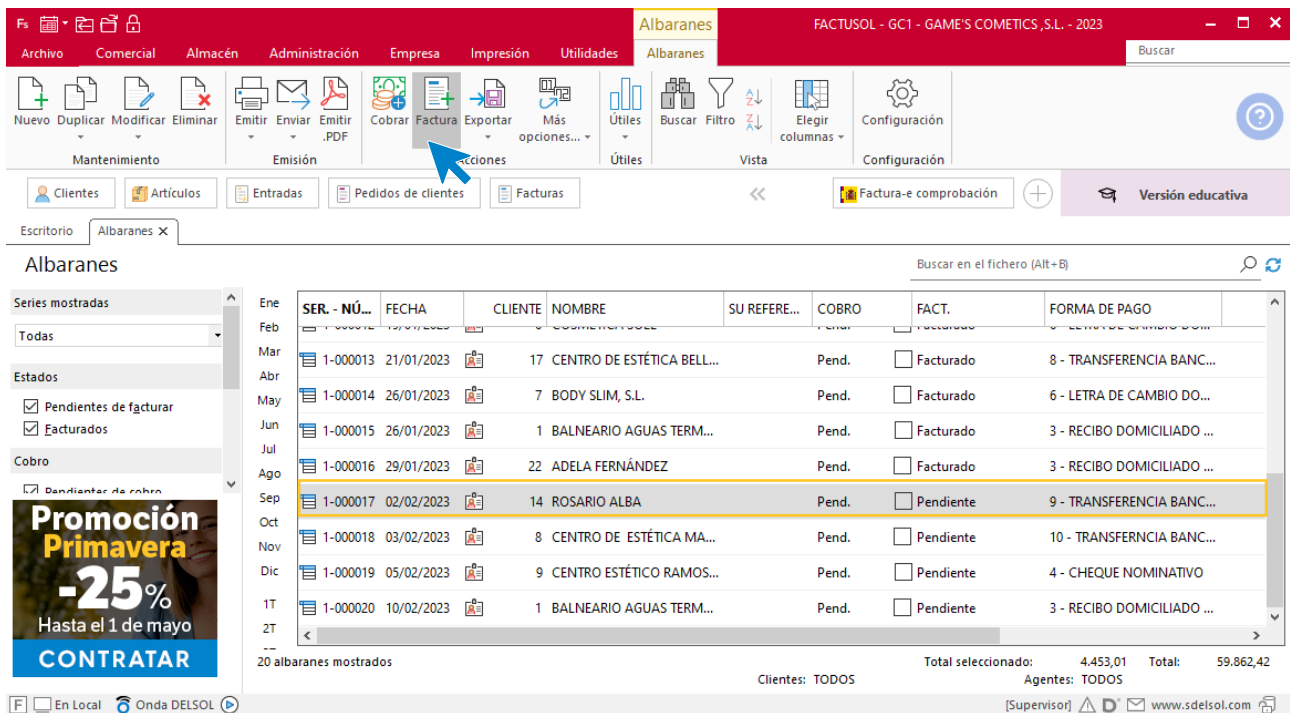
Fs

Albaranes

FACTUSOL - GC1 - GAME'S COMETICS ,S.L. - 2023

Archivo Comercial Almacén Administración Empresa Impresión Utilidades Albaranes

Buscar

Nuevo Duplicar Modificar Eliminar
Mantenimiento

Emitir Enviar Emitir .PDF
Emisión

Cobrar Factura Exportar Más opciones...
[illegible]cciones

Útiles
Útiles

Buscar Filtro
Vista

Elegir columnas

Configuración
Configuración

Clientes | Artículos | Entradas | Pedidos de clientes | Facturas | « | Factura-e comprobación | Versión educativa

Escritorio | Albaranes ×

Albaranes

Buscar en el fichero (Alt+B)

Series mostradas
Todas

Estados
Pendientes de facturar
Facturados

Cobro
Pendientes de cobro

Promoción Primavera -25% Hasta el 1 de mayo CONTRATAR

Ene Feb Mar Abr May Jun Jul Ago Sep Oct Nov Dic 1T 2T

| SER. - NÚ... | FECHA | CLIENTE | NOMBRE | SU REFERE... | COBRO | FACT. | FORMA DE PAGO |
|---|---|---|---|---|---|---|---|
| 1-000013 | 21/01/2023 | 17 | CENTRO DE ESTÉTICA BELL... | | Pend. | Facturado | 8 - TRANSFERENCIA BANC... |
| 1-000014 | 26/01/2023 | 7 | BODY SLIM, S.L. | | Pend. | Facturado | 6 - LETRA DE CAMBIO DO... |
| 1-000015 | 26/01/2023 | 1 | BALNEARIO AGUAS TERM... | | Pend. | Facturado | 3 - RECIBO DOMICILIADO ... |
| 1-000016 | 29/01/2023 | 22 | ADELA FERNÁNDEZ | | Pend. | Facturado | 3 - RECIBO DOMICILIADO ... |
| 1-000017 | 02/02/2023 | 14 | ROSARIO ALBA | | Pend. | Pendiente | 9 - TRANSFERENCIA BANC... |
| 1-000018 | 03/02/2023 | 8 | CENTRO DE ESTÉTICA MA... | | Pend. | Pendiente | 10 - TRANSFERNCIA BANC... |
| 1-000019 | 05/02/2023 | 9 | CENTRO ESTÉTICO RAMOS... | | Pend. | Pendiente | 4 - CHEQUE NOMINATIVO |
| 1-000020 | 10/02/2023 | 1 | BALNEARIO AGUAS TERM... | | Pend. | Pendiente | 3 - RECIBO DOMICILIADO ... |

20 albaranes mostrados
Clientes: TODOS
Total seleccionado: 4.453,01 Total: 59.862,42
Agentes: TODOS

F En Local Onda DELSOL
[Supervisor] www.sdelsol.com